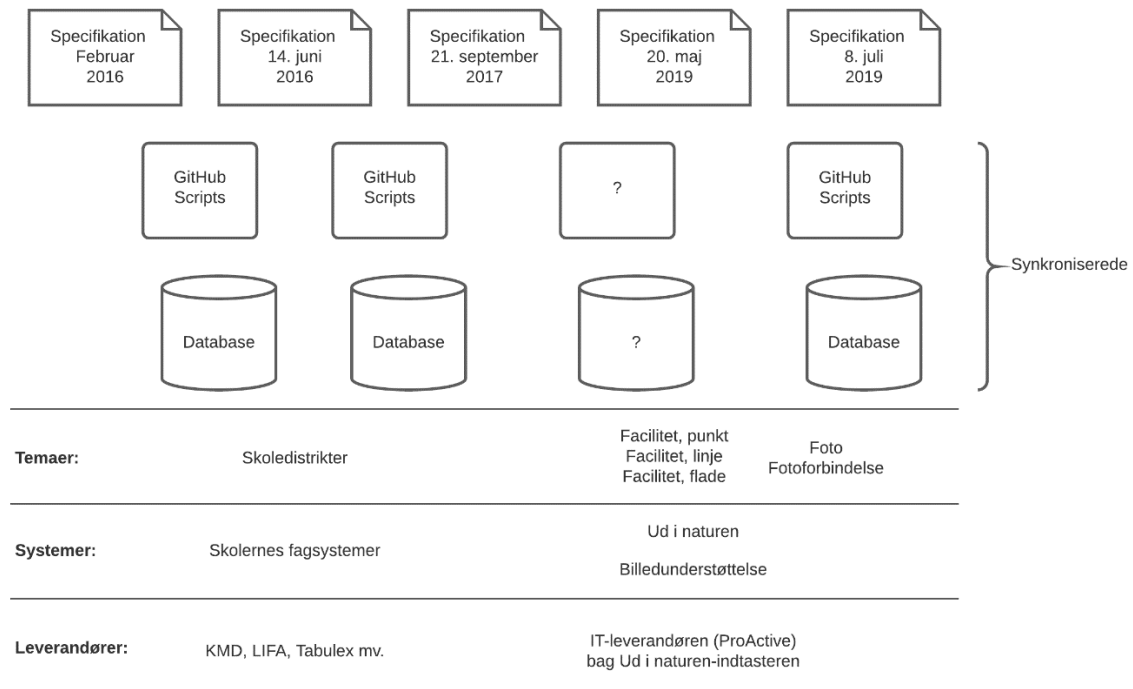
Specifikation Februar 2016

Specifikation 14. juni 2016

Specifikation 21. september 2017

Specifikation 20. maj 2019

Specifikation 8. juli 2019

GitHub Scripts

GitHub Scripts

?

GitHub Scripts

Database

Database

?

Database

Synkroniserede

Temaer:

Skoledistrikter

Facilitet, punkt
Facilitet, linje
Facilitet, flade

Foto
Fotoforbindelse

Systemer:

Skolernes fagsystemer

Ud i naturen

Billedunderstøttelse

Leverandører:

KMD, LIFA, Tabulex mv.

IT-leverandøren (ProActive) bag Ud i naturen-indtasteren